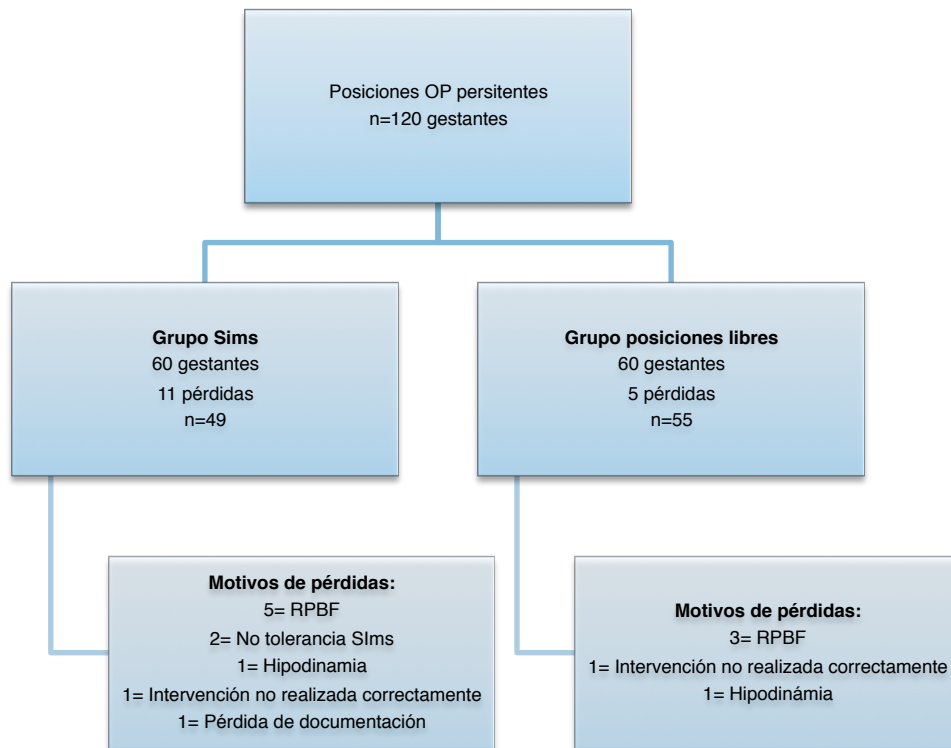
Posiciones OP persitentes
n=120 gestantes

**Grupo Sims**
60 gestantes
11 pérdidas
n=49

**Grupo posiciones libres**
60 gestantes
5 pérdidas
n=55

**Motivos de pérdidas:**
5= RPBF
2= No tolerancia SIms
1= Hipodinamia
1= Intervención no realizada correctamente
1= Pérdida de documentación

**Motivos de pérdidas:**
3= RPBF
1= Intervención no realizada correctamente
1= Hipodinámia